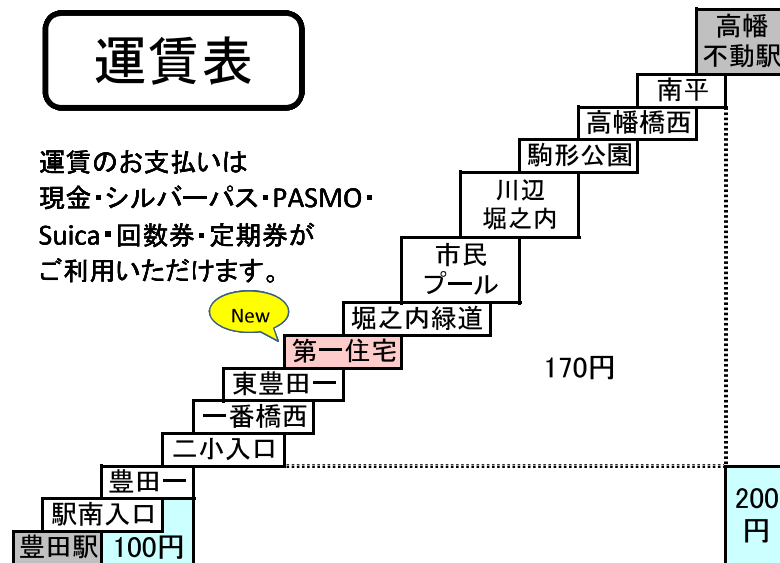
運賃表

運賃のお支払いは
現金・シルバーパス・PASMO・
Suica・回数券・定期券が
ご利用いただけます。

高幡
不動駅

南平

高幡橋西

駒形公園

川辺
堀之内

市民
プール

堀之内緑道

New

第一住宅

170円

東豊田一

一番橋西

二小入口

豊田一

駅南入口

豊田駅

100円

200
円